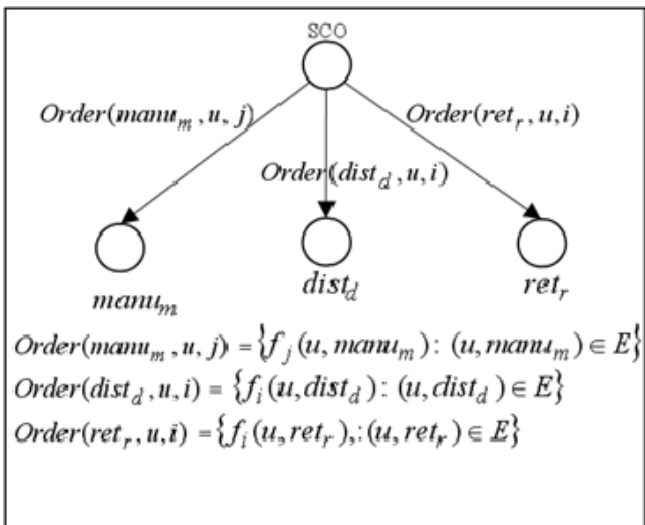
SCO

$Order(manu_m, u, j)$

$Order(dist_d, u, i)$

$Order(ret_r, u, i)$

$manu_m$

$dist_d$

$ret_r$

$Order(manu_m, u, j) = \{f_j(u, manu_m) : (u, manu_m) \in E\}$

$Order(dist_d, u, i) = \{f_i(u, dist_d) : (u, dist_d) \in E\}$

$Order(ret_r, u, i) = \{f_i(u, ret_r), : (u, ret_r) \in E\}$